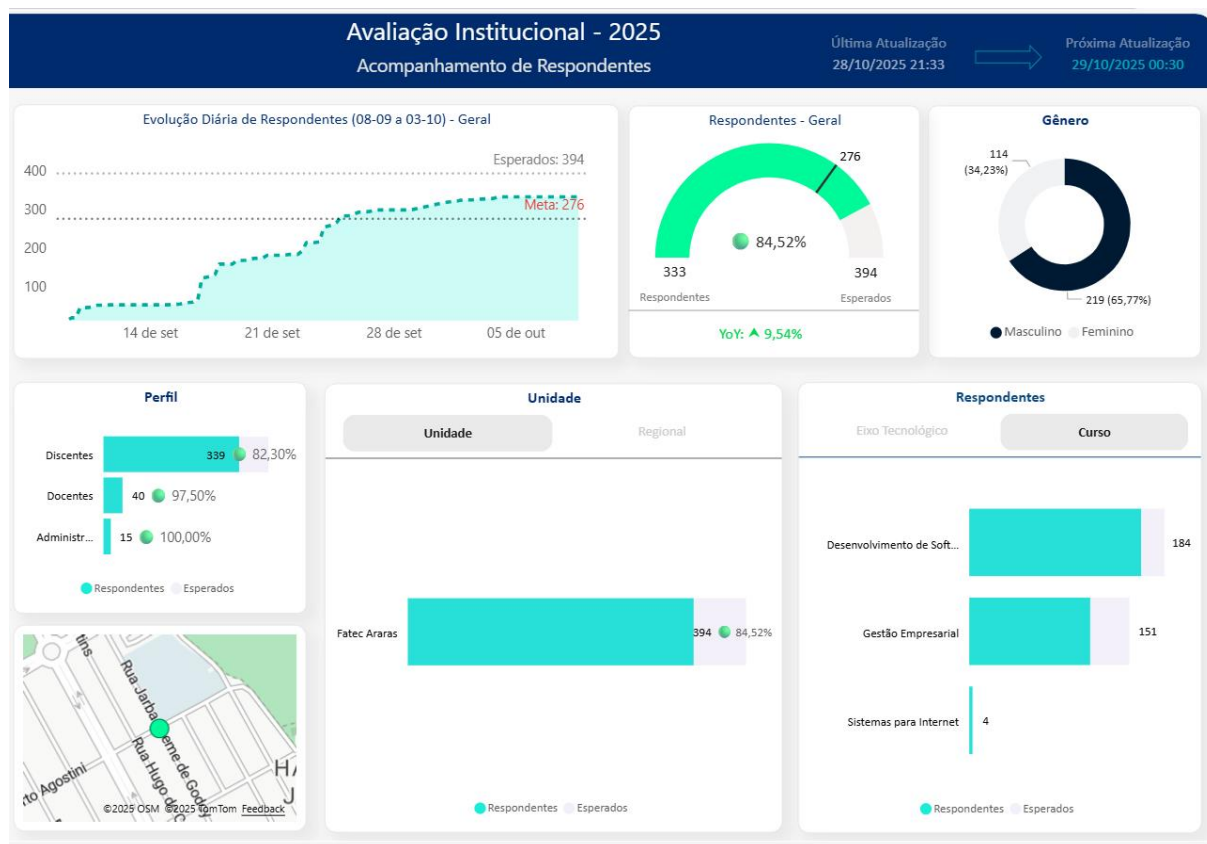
Avaliação Institucional - 2025
Acompanhamento de Respondentes

Última Atualização
28/10/2025 21:33

Próxima Atualização
29/10/2025 00:30

Evolução Diária de Respondentes (08-09 a 03-10) - Geral

Esperados: 394
Meta: 276
400
300
200
100
14 de set
21 de set
28 de set
05 de out

Respondentes - Geral
276
84,52%
333
394
Respondentes
Esperados
YoY: 9,54%

Gênero
114
(34,23%)
219 (65,77%)
Masculino
Feminino

Perfil
Discentes 339 82,30%
Docentes 40 97,50%
Administr... 15 100,00%
Respondentes Esperados

Unidade
Unidade
Regional
Fatec Araras 394 84,52%
Respondentes Esperados

Respondentes
Eixo Tecnológico
Curso
Desenvolvimento de Soft... 184
Gestão Empresarial 151
Sistemas para Internet 4
Respondentes Esperados

tins
Rua Jarbas Leme de Godoy
Rua Hugo d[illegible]
rto Agostini
H
J
©2025 OSM ©2025 TomTom Feedback